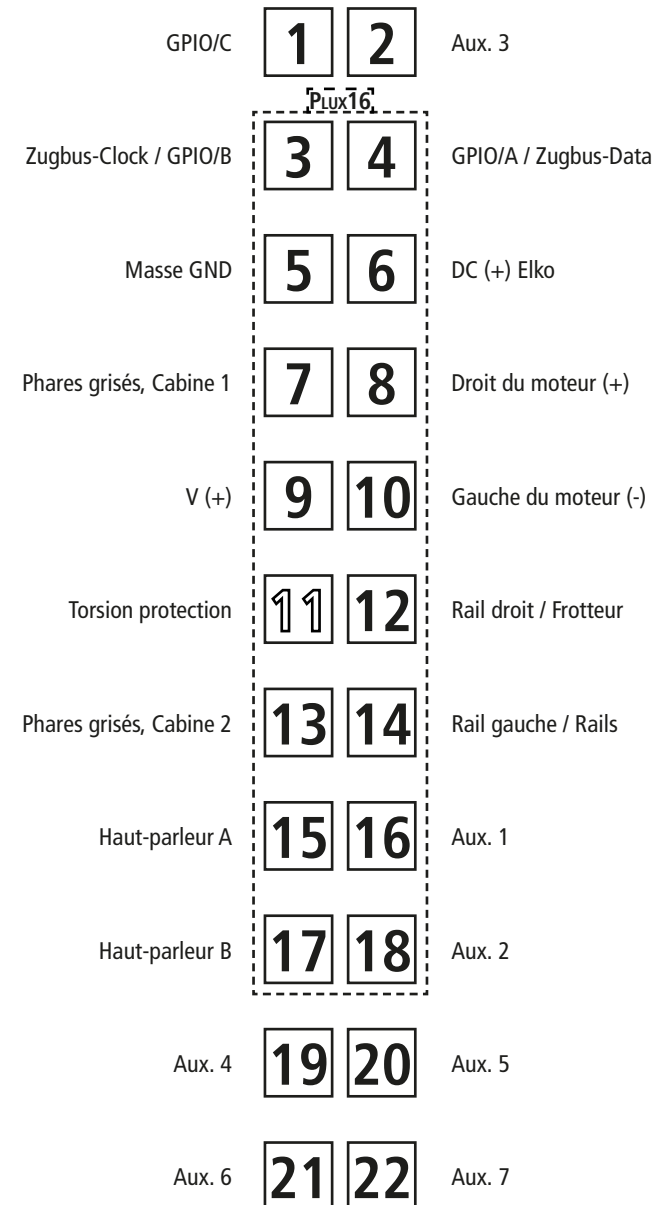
GPIO/C 1 2 Aux. 3

PLUX16

Zugbus-Clock / GPIO/B 3 4 GPIO/A / Zugbus-Data

Masse GND 5 6 DC (+) Elko

Phares grisés, Cabine 1 7 8 Droit du moteur (+)

V (+) 9 10 Gauche du moteur (-)

Torsion protection 11 12 Rail droit / Frotteur

Phares grisés, Cabine 2 13 14 Rail gauche / Rails

Haut-parleur A 15 16 Aux. 1

Haut-parleur B 17 18 Aux. 2

Aux. 4 19 20 Aux. 5

Aux. 6 21 22 Aux. 7